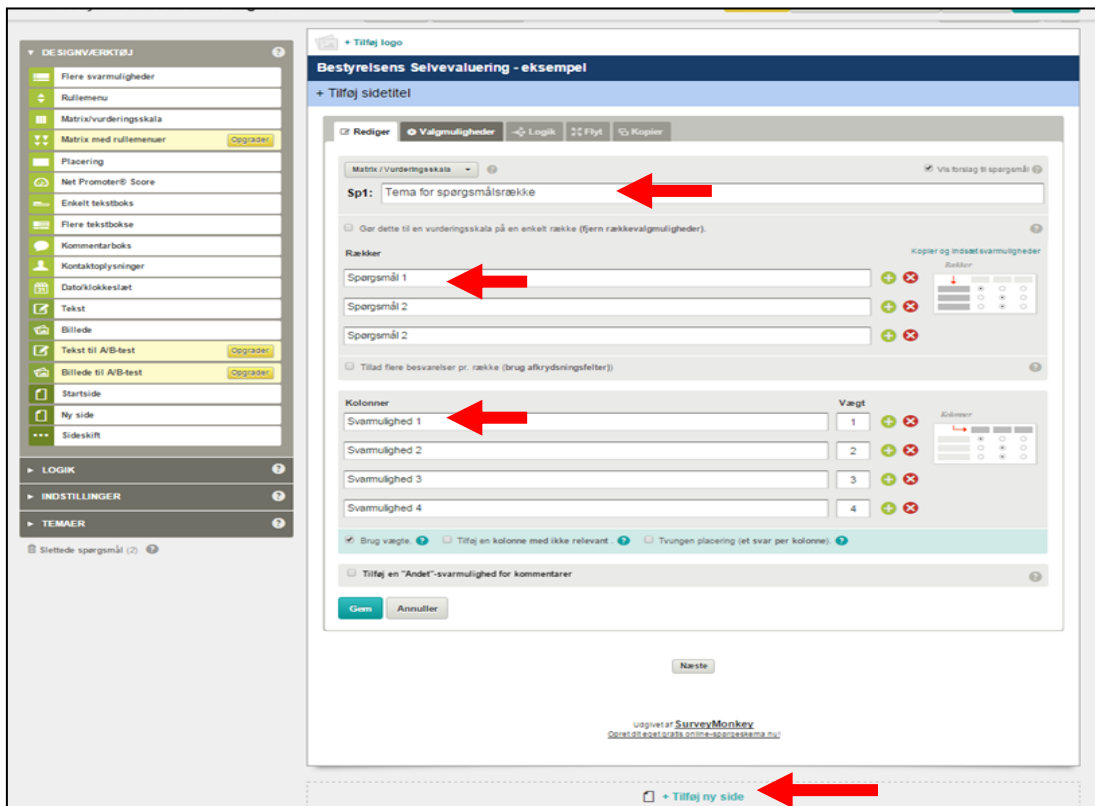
▼ DESIGNVÆRKTØJ

Flere svarmuligheder
Rullemenu
Matrix/vurderingsskala
Matrix med rullemenuer Opgrader
Placering
Net Promoter® Score
Enkelt tekstboks
Flere tekstbokse
Kommentarboks
Kontaktoplysninger
Dato/klokkeslæt
Tekst
Billede
Tekst til A/B-test Opgrader
Billede til A/B-test Opgrader
Startside
Ny side
Sideskift

► LOGIK
► INDSTILLINGER
► TEMAER

Slettede spørgsmål (2)

+ Tilføj logo

Bestyrelsens Selvevaluering - eksempel

+ Tilføj sidetitel

Rediger | Valgmuligheder | Logik | Flyt | Kopier

Matrix / Vurderingsskala
Vis forslag til spørgsmål

Sp1: Tema for spørgsmålsrække

Gør dette til en vurderingsskala på en enkelt række (fjern rækkevalgmuligheder).

Rækker
Kopier og indsæt svarmuligheder
Rækker

Spørgsmål 1
Spørgsmål 2
Spørgsmål 2

Tillad flere besvarelser pr. række (brug afkrydsningsfelter)

Kolonner
Vægt
Kolonner

Svarmulighed 1 | 1
Svarmulighed 2 | 2
Svarmulighed 3 | 3
Svarmulighed 4 | 4

Brug vægte. Tilføj en kolonne med ikke relevant . Tvungen placering (et svar per kolonne).

Tilføj en "Andet"-svarmulighed for kommentarer

Gem Annuller

Næste

Udgivet af SurveyMonkey
Opret dit eget gratis online-spørgeskema nu!

+ Tilføj ny side